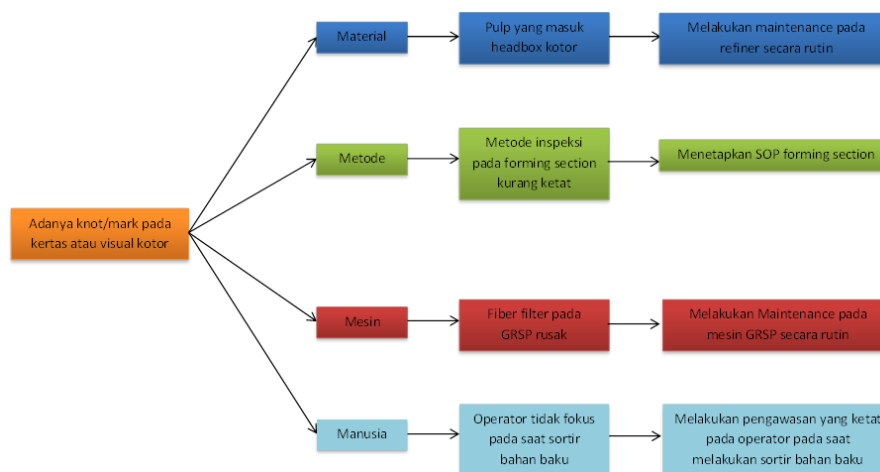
Adanya knot/mark pada kertas atau visual kotor

Material

Pulp yang masuk headbox kotor

Melakukan maintenance pada refiner secara rutin

Metode

Metode inspeksi pada forming section kurang ketat

Menetapkan SOP forming section

Mesin

Fiber filter pada GRSP rusak

Melakukan Maintenance pada mesin GRSP secara rutin

Manusia

Operator tidak fokus pada saat sortir bahan baku

Melakukan pengawasan yang ketat pada operator pada saat melakukan sortir bahan baku